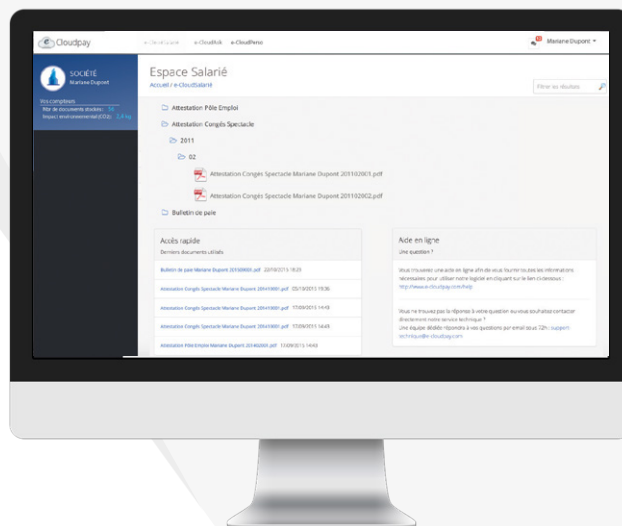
Cloudpay
e-CloudSalarié e-CloudHub e-CloudPerso
Mariane Dupont

SOCIÉTÉ
Mariane Dupont

Vos compteurs
Nbr de documents stockés : 30
Impact environnemental (CO2) : 2,4 kg

Espace Salarié
Accueil / e-CloudSalarié

Filtrer les résultats

Attestation Pôle Emploi
Attestation Congés Spectacle
2011
02
Attestation Congés Spectacle Mariane Dupont 201102001.pdf
Attestation Congés Spectacle Mariane Dupont 201102002.pdf
Bulletin de paie

Accès rapide
Derniers documents utilisés
Bulletin de paie Mariane Dupont 201309001.pdf 22/10/2013 18:25
Attestation Congés Spectacle Mariane Dupont 201410001.pdf 03/10/2013 19:36
Attestation Congés Spectacle Mariane Dupont 201410001.pdf 17/09/2013 14:43
Attestation Congés Spectacle Mariane Dupont 201410001.pdf 17/09/2013 14:43
Attestation Pôle Emploi Mariane Dupont 201402001.pdf 17/09/2013 14:43

Aide en ligne
Une question ?
Nous mettons une aide en ligne afin de vous fournir toutes les informations nécessaires pour utiliser notre logiciel en cliquant sur le lien ci-dessous : http://www.e-cloudpay.com/help
Vous ne trouvez pas la réponse à votre question ou vous souhaitez contacter directement notre service technique ? Une équipe dédiée répondra à vos questions par email (sous 72h) : support-technique@e-cloudpay.com